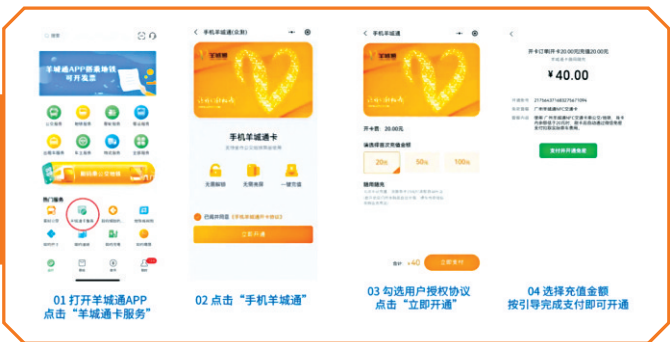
羊城通APP新版体验
可开盖票

热门服务

01 打开羊城通APP
点击“羊城通卡服务”

< 手机羊城通(全款)

羊城通

手机羊城通卡

无需联网
无需充值
一键开通

已阅读并同意《手机羊城通卡协议》

立即开通

02 点击“手机羊城通”

< 手机羊城通

羊城通

开卡费 20.00元

请选择首次充值金额

20元
50元
100元

温馨提示

合计 ¥40
立即支付

03 勾选用户授权协议
点击“立即开通”

<

开卡订单(开卡20.00元充值20.00元

¥40.00

支付并开通卡通

04 选择充值金额
按引导完成支付即可开通